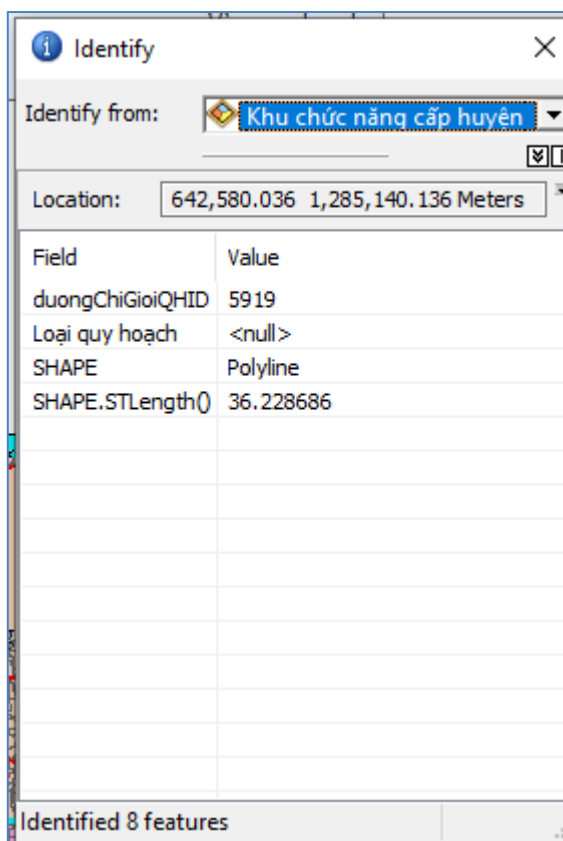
Identify

Identify from: Khu chức năng cấp huyện

Location: 642,580.036 1,285,140.136 Meters

| Field | Value |
|---|---|
| duongChiGioiQHID | 5919 |
| Loại quy hoạch | <null> |
| SHAPE | Polyline |
| SHAPE.STLength() | 36.228686 |

Identified 8 features